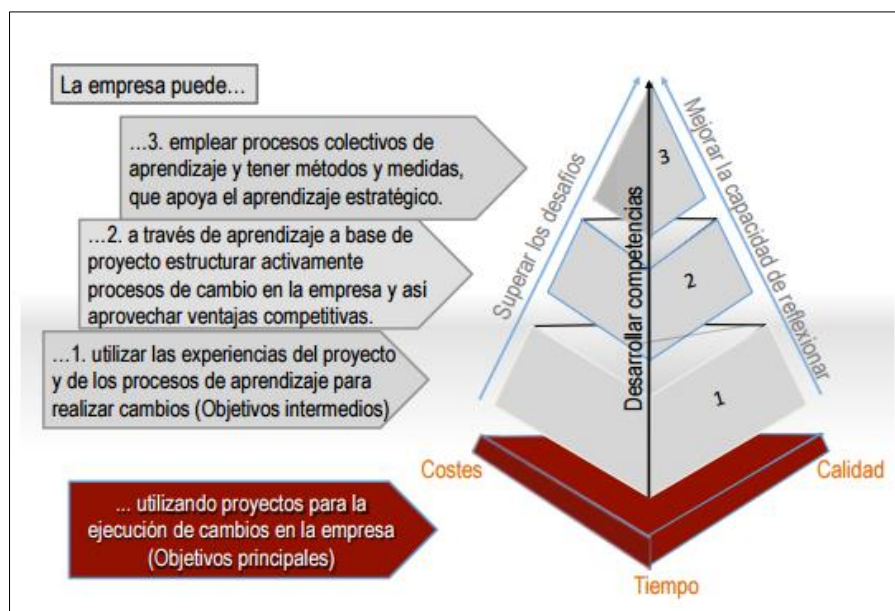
La empresa puede…

…3. emplear procesos colectivos de aprendizaje y tener métodos y medidas, que apoya el aprendizaje estratégico.

…2. a través de aprendizaje a base de proyecto estructurar activamente procesos de cambio en la empresa y asi aprovechar ventajas competitivas.

…1. utilizar las experiencias del proyecto y de los procesos de aprendizaje para realizar cambios (Objetivos intermedios)

Superar los desafíos

Desarrollar competencias

Mejorar la capacidad de reflexionar

3

2

1

Costes

Calidad

Tiempo

... utilizando proyectos para la ejecución de cambios en la empresa (Objetivos principales)